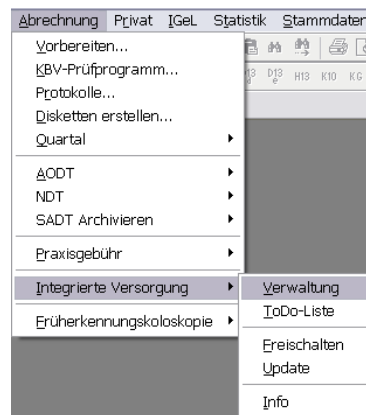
Abrechnung Privat IGeL Statistik Stammdaten

Vorbereiten...
KBV-Prüfprogramm...
Protokolle...
Disketten erstellen...
Quartal
AODT
NDT
SADT Archivieren
Praxisgebühr
Integrierte Versorgung
Früherkennungskoloskopie

Verwaltung
ToDo-Liste
Freischalten
Update
Info

D13 H13 K10 KG